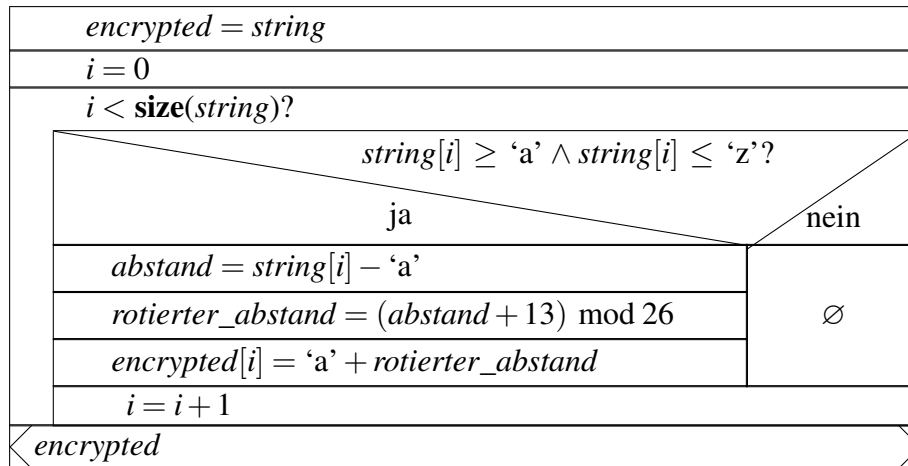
$encrypted = string$

$i = 0$

$i < \textbf{size}(string)$?

$string[i] \geq$ 'a' $\wedge$ $string[i] \leq$ 'z'?

ja

nein

$abstand = string[i] -$ 'a'

$rotierter\_abstand = (abstand + 13) \bmod 26$

$encrypted[i] =$ 'a' $+ rotierter\_abstand$

$\varnothing$

$i = i + 1$

$encrypted$